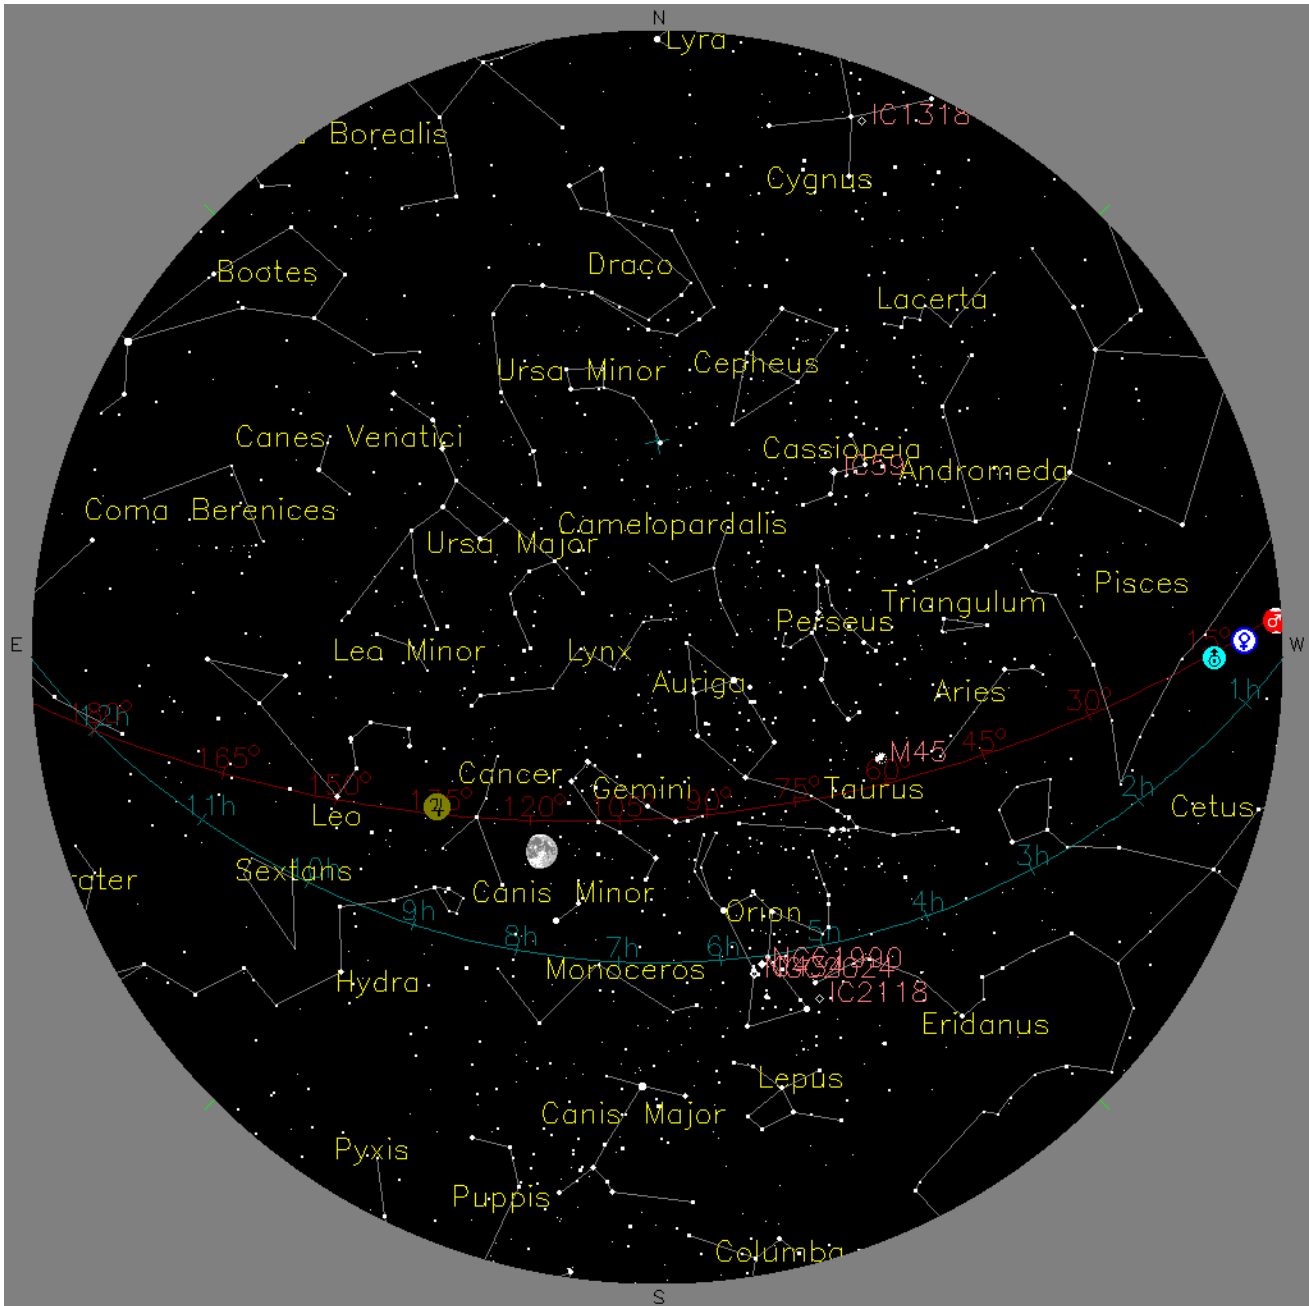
N
Lyra
Borealis
IC1318
Cygnus
Draco
Bootes
Lacerta
Ursa Minor
Cepheus
Canes Venatici
Cassiopeia
IC59
Andromeda
Coma Berenices
Camelopardalis
Ursa Major
Pisces
Triangulum
Perseus
E
Leo Minor
Lynx
W
Auriga
Aries
12h
1h
30°
15°
165°
M45
45°
150°
Cancer
60°
135°
120°
Gemini
105°
90°
75°
Taurus
11h
2h
Leo
Cetus
rater
Sextans
10h
3h
Canis Minor
9h
Orion
4h
8h
7h
6h
5h
NGC1990
Hydra
Monoceros
NGC2024
IC2118
Eridanus
Lepus
Canis Major
Pyxis
Puppis
Columba
S